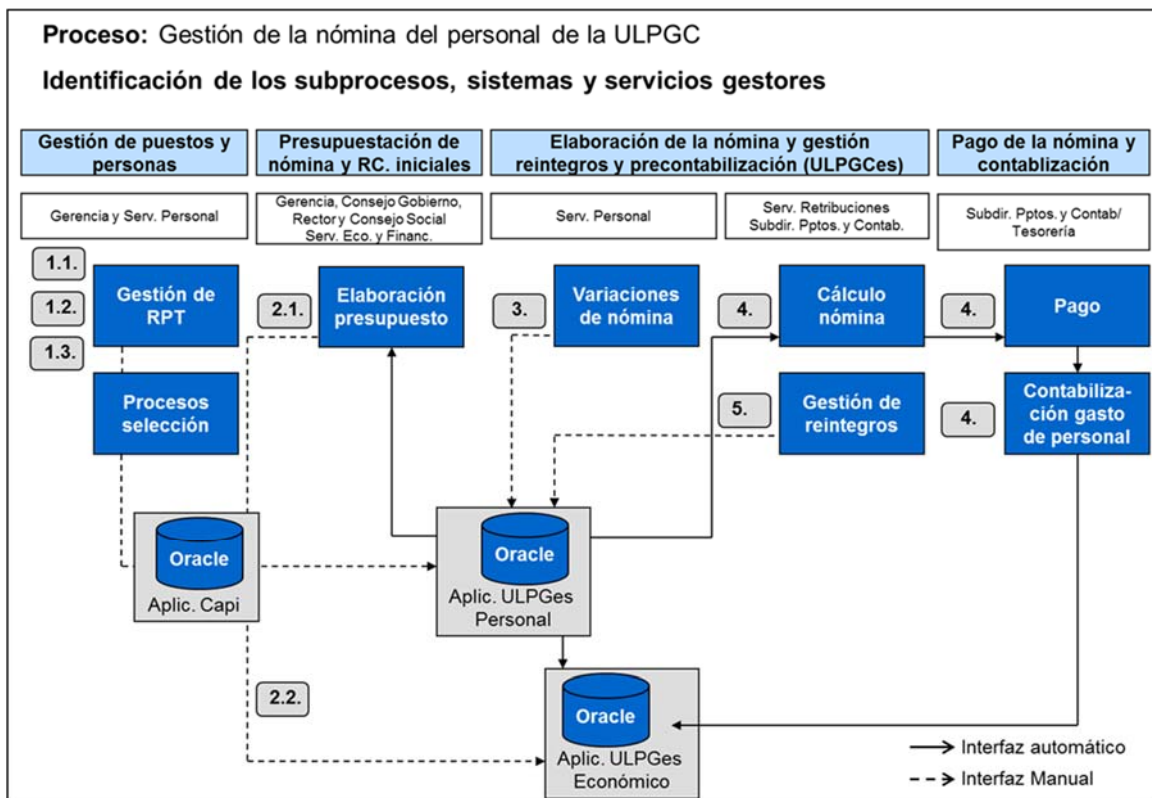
**Proceso:** Gestión de la nómina del personal de la ULPGC

**Identificación de los subprocesos, sistemas y servicios gestores**

Gestión de puestos y personas

Presupuestación de nómina y RC. iniciales

Elaboración de la nómina y gestión reintegros y precontabilización (ULPGCes)

Pago de la nómina y contabilización

Gerencia y Serv. Personal

Gerencia, Consejo Gobierno, Rector y Consejo Social Serv. Eco. y Financ.

Serv. Personal

Serv. Retribuciones Subdir. Pptos. y Contab.

Subdir. Pptos. y Contab/ Tesorería

1.1.

1.2.

1.3.

Gestión de RPT

Procesos selección

2.1.

Elaboración presupuesto

3.

Variaciones de nómina

4.

Cálculo nómina

5.

Gestión de reintegros

4.

Pago

4.

Contabilización gasto de personal

Oracle

Aplic. Capi

Oracle

Aplic. ULPGes Personal

2.2.

Oracle

Aplic. ULPGes Económico

Interfaz automático

Interfaz Manual